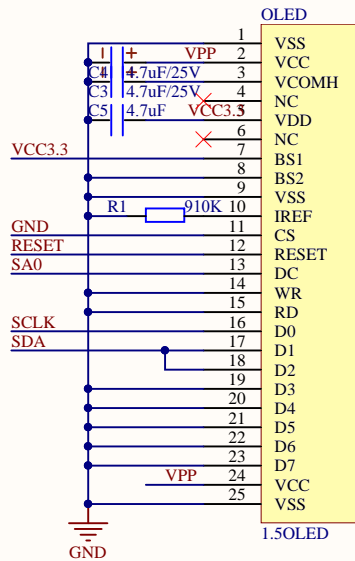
OLED

1
VPP 2 VSS
C4 4.7uF/25V 3 VCC
C3 4.7uF/25V 4 VCOMH
C5 4.7uF VCC3.3 5 NC
6 VDD
VCC3.3 7 NC
8 BS1
9 BS2
R1 910K 10 VSS
GND 11 IREF
RESET 12 CS
SA0 13 RESET
14 DC
15 WR
SCLK 16 RD
SDA 17 D0
18 D1
19 D2
20 D3
21 D4
22 D5
23 D6
VPP 24 D7
25 VCC
VSS
GND
1.5OLED